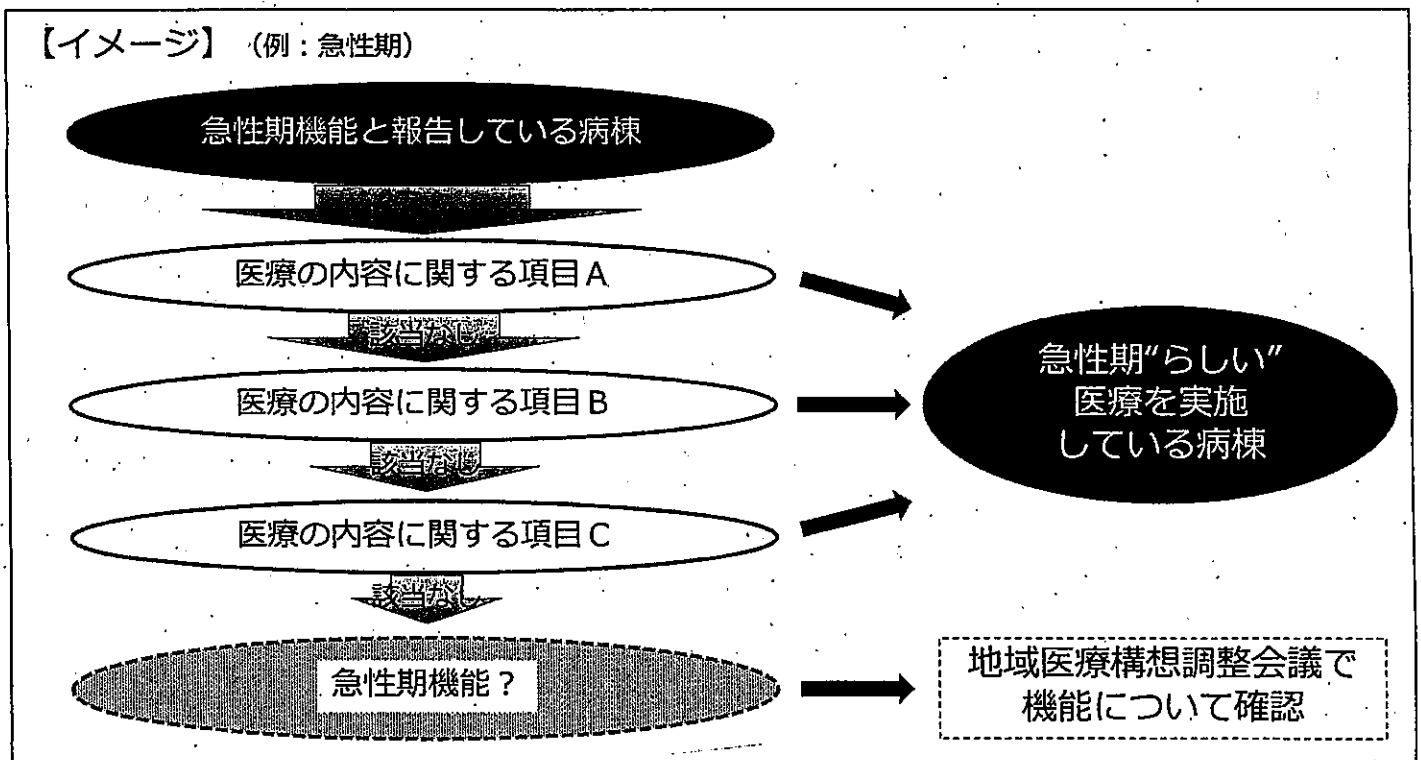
【イメージ】（例：急性期）

急性期機能と報告している病棟

医療の内容に関する項目A

該当なし

医療の内容に関する項目B

該当なし

医療の内容に関する項目C

該当なし

急性期機能？

急性期”らしい”
医療を実施
している病棟

地域医療構想調整会議で
機能について確認